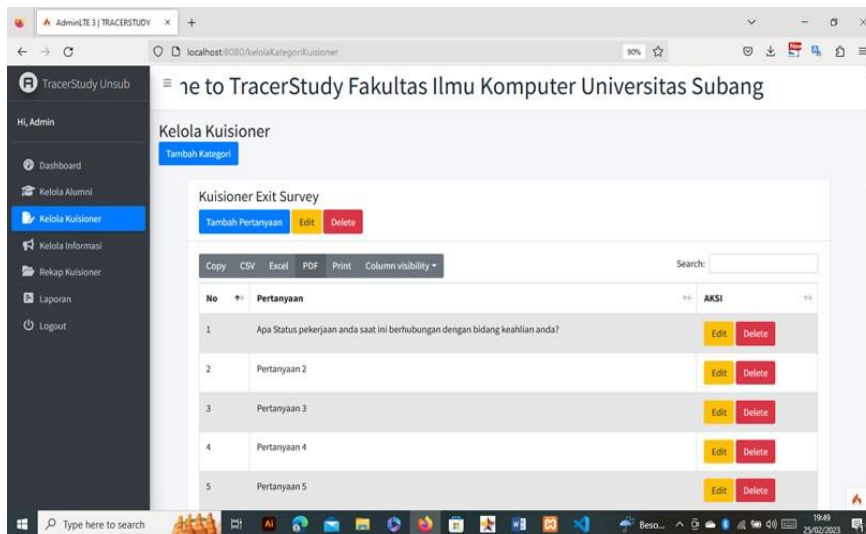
AdminLTE 3 | TRACERSTUDY ×

localhost:8080/kelolaKategoriKuisioner

90%

TracerStudy Unsub

ne to TracerStudy Fakultas Ilmu Komputer Universitas Subang

Hi, Admin

Dashboard

Kelola Alumni

Kelola Kuisioner

Kelola Informasi

Rekap Kuisioner

Laporan

Logout

Kelola Kuisioner

Tambah Kategori

Kuisioner Exit Survey

Tambah Pertanyaan Edit Delete

Copy CSV Excel PDF Print Column visibility

Search:

| No | Pertanyaan | AKSI |
|---|---|---|
| 1 | Apa Status pekerjaan anda saat ini berhubungan dengan bidang keahlian anda? | Edit Delete |
| 2 | Pertanyaan 2 | Edit Delete |
| 3 | Pertanyaan 3 | Edit Delete |
| 4 | Pertanyaan 4 | Edit Delete |
| 5 | Pertanyaan 5 | Edit Delete |

Type here to search

Beso...

19:49
25/02/2023